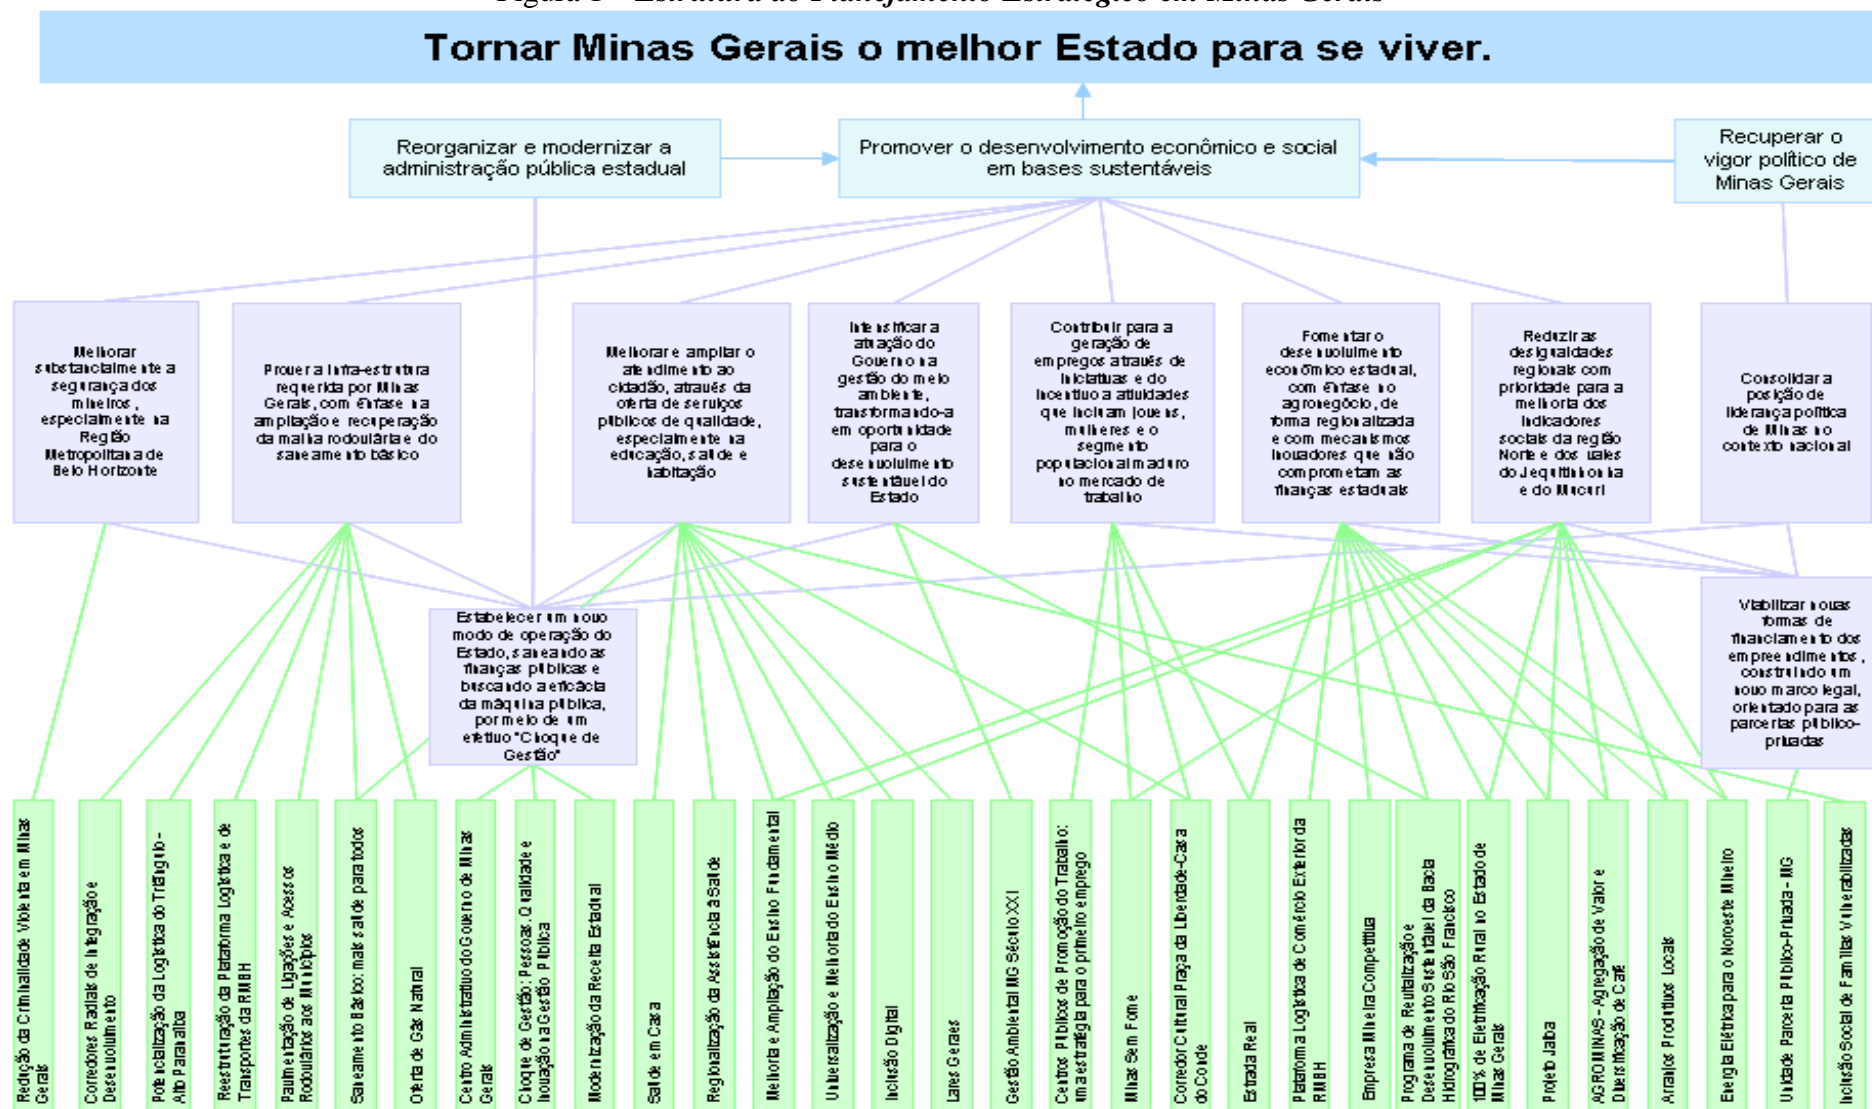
Figura 1 – Estrutura do Planejamento Estratégico em Minas Gerais

Tornar Minas Gerais o melhor Estado para se viver.

Reorganizar e modernizar a administração pública estadual

Promover o desenvolvimento econômico e social em bases sustentáveis

Recuperar o vigor político de Minas Gerais

Melhorar substancialmente a segurança dos mineiros, especialmente na Região Metropolitana de Belo Horizonte

Prover a infra-estrutura requerida por Minas Gerais, com ênfase na ampliação e recuperação da malha rodoviária e do saneamento básico

Melhorar e ampliar o atendimento ao cidadão, através da oferta de serviços públicos de qualidade, especialmente na educação, saúde e habitação

Intensificar a atuação do Governo na gestão do meio ambiente, transformando-a em oportunidade para o desenvolvimento sustentável do Estado

Contribuir para a geração de empregos através de iniciativas e do incentivo a atividades que incluam jovens, mulheres e o segmento populacional maduro no mercado de trabalho

Fomentar o desenvolvimento econômico estadual, com ênfase no agronegócio, de forma regionalizada e com mecanismos inovadores que não comprometam as finanças estaduais

Reduzir as desigualdades regionais com prioridade para a melhoria dos indicadores sociais da região Norte e dos vales do Jequitinhonha e do Mucuri

Consolidar a posição de liderança política de Minas no contexto nacional

Estabelecer um novo modo de operação do Estado, saneando as finanças públicas e buscando a eficácia da máquina pública, por meio de um efetivo "Choque de Gestão"

Viabilizar novas formas de financiamento dos empreendimentos, construindo um novo marco legal, orientado para as parcerias público-privadas

Redução da Criminalidade Violenta em Minas Gerais

Corredores Radiais de Integração e Desenvolvimento

Potencialização da Logística do Triângulo-Alto Paranaíba

Reestruturação da Plataforma Logística e de Transportes da RMBH

Pavimentação de Ligações e Acessos Rodoviários aos Municípios

Saneamento Básico: mais saúde para todos

Oferta de Gás Natural

Centro Administrativo do Governo de Minas Gerais

Choque de Gestão: Pessoas, Qualidade e Inovação na Gestão Pública

Modernização da Receita Estadual

Saúde em Casa

Regionalização da Assistência à Saúde

Melhoria e Ampliação do Ensino Fundamental

Universalização e Melhoria do Ensino Médio

Inclusão Digital

Lares Gerais

Gestão Ambiental MG Século XXI

Centros Públicos de Promoção do Trabalho: uma estratégia para o primeiro emprego

Minas Sem Fome

Corredor Cultural Praça da Liberdade-Casa do Conde

Estrada Real

Plataforma Logística de Comércio Exterior da RMBH

Empresa Mineira Competitiva

Programa de Revitalização e Desenvolvimento Sustentável da Bacia Hidrográfica do Rio São Francisco

100% de Eletrificação Rural no Estado de Minas Gerais

Projeto Jaíba

AGROMINAS - Agregação de Valor e Diversificação do Café

Arranjos Produtivos Locais

Energia Elétrica para o Noroeste Mineiro

Unidade Parceria Público-Privada - MG

Inclusão Social de Famílias Vulnerabilizadas